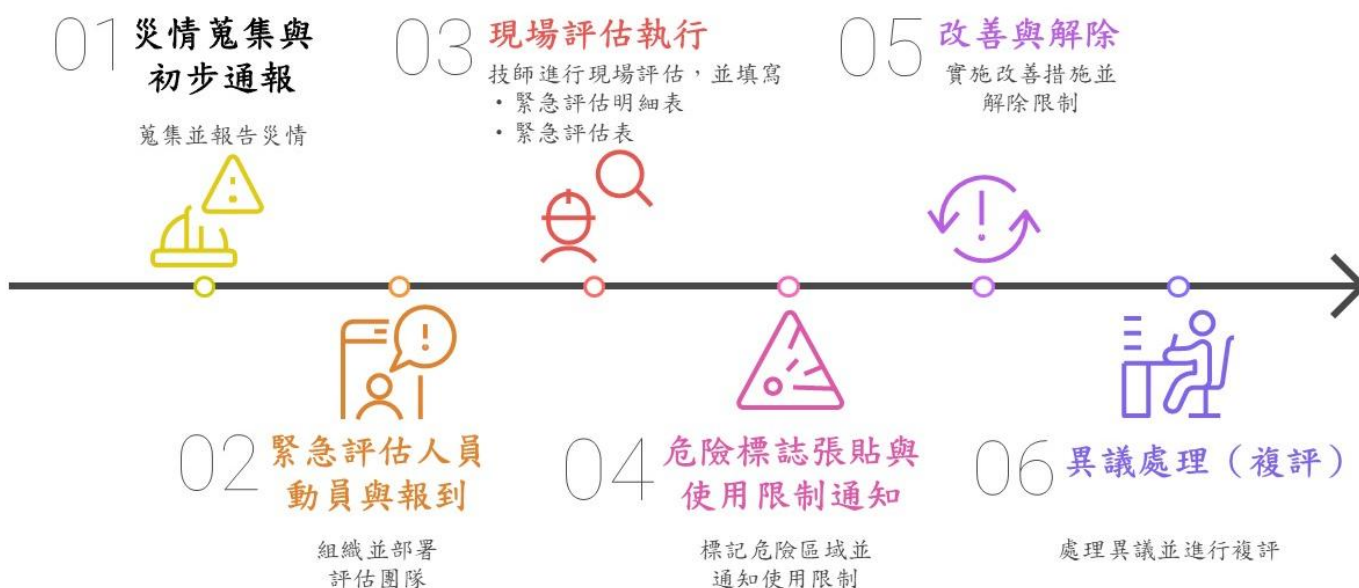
01 災情蒐集與初步通報

蒐集並報告災情

03 現場評估執行

技師進行現場評估，並填寫
・緊急評估明細表
・緊急評估表

05 改善與解除

實施改善措施並解除限制

02 緊急評估人員動員與報到

組織並部署評估團隊

04 危險標誌張貼與使用限制通知

標記危險區域並通知使用限制

06 異議處理（複評）

處理異議並進行複評